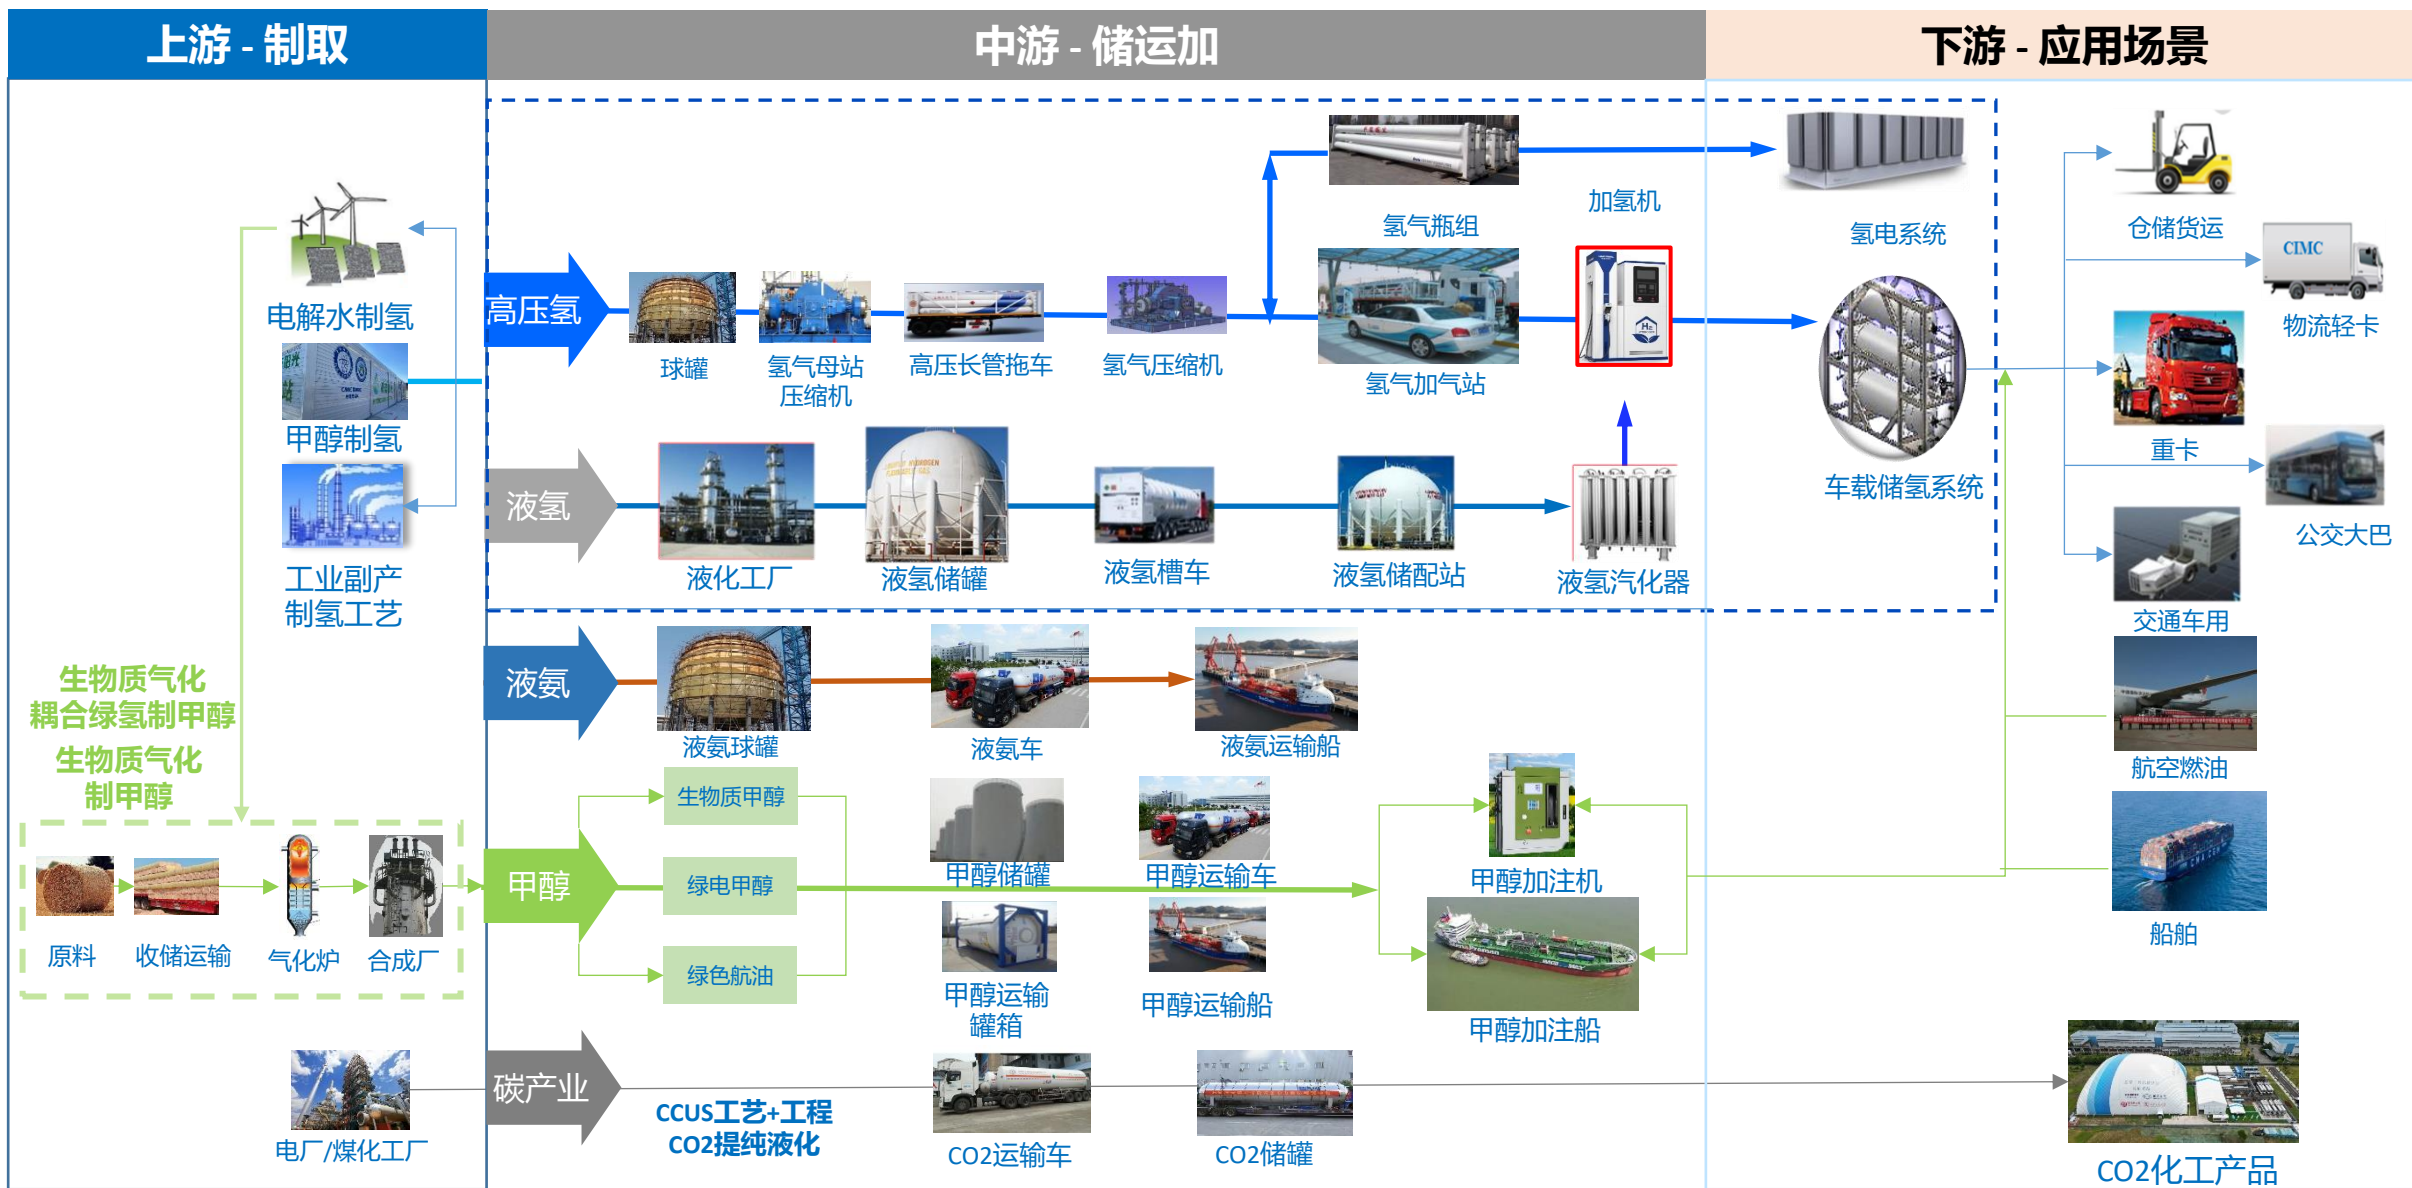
上游 - 制取

中游 - 储运加

下游 - 应用场景

电解水制氢

甲醇制氢

工业副产制氢工艺

生物质气化耦合绿氢制甲醇

生物质气化制甲醇

原料

收储运输

气化炉

合成厂

电厂/煤化工厂

高压氢

球罐

氢气母站压缩机

高压长管拖车

氢气压缩机

氢气瓶组

氢气加气站

加氢机

液氢

液化工厂

液氢储罐

液氢槽车

液氢储配站

液氢汽化器

液氨

液氨球罐

液氨车

液氨运输船

甲醇

生物质甲醇

绿电甲醇

绿色航油

甲醇储罐

甲醇运输车

甲醇运输罐箱

甲醇运输船

甲醇加注机

甲醇加注船

碳产业

CCUS工艺+工程 CO2提纯液化

CO2运输车

CO2储罐

氢电系统

车载储氢系统

仓储货运

CIMC

物流轻卡

重卡

公交大巴

交通车用

航空燃油

船舶

CO2化工产品